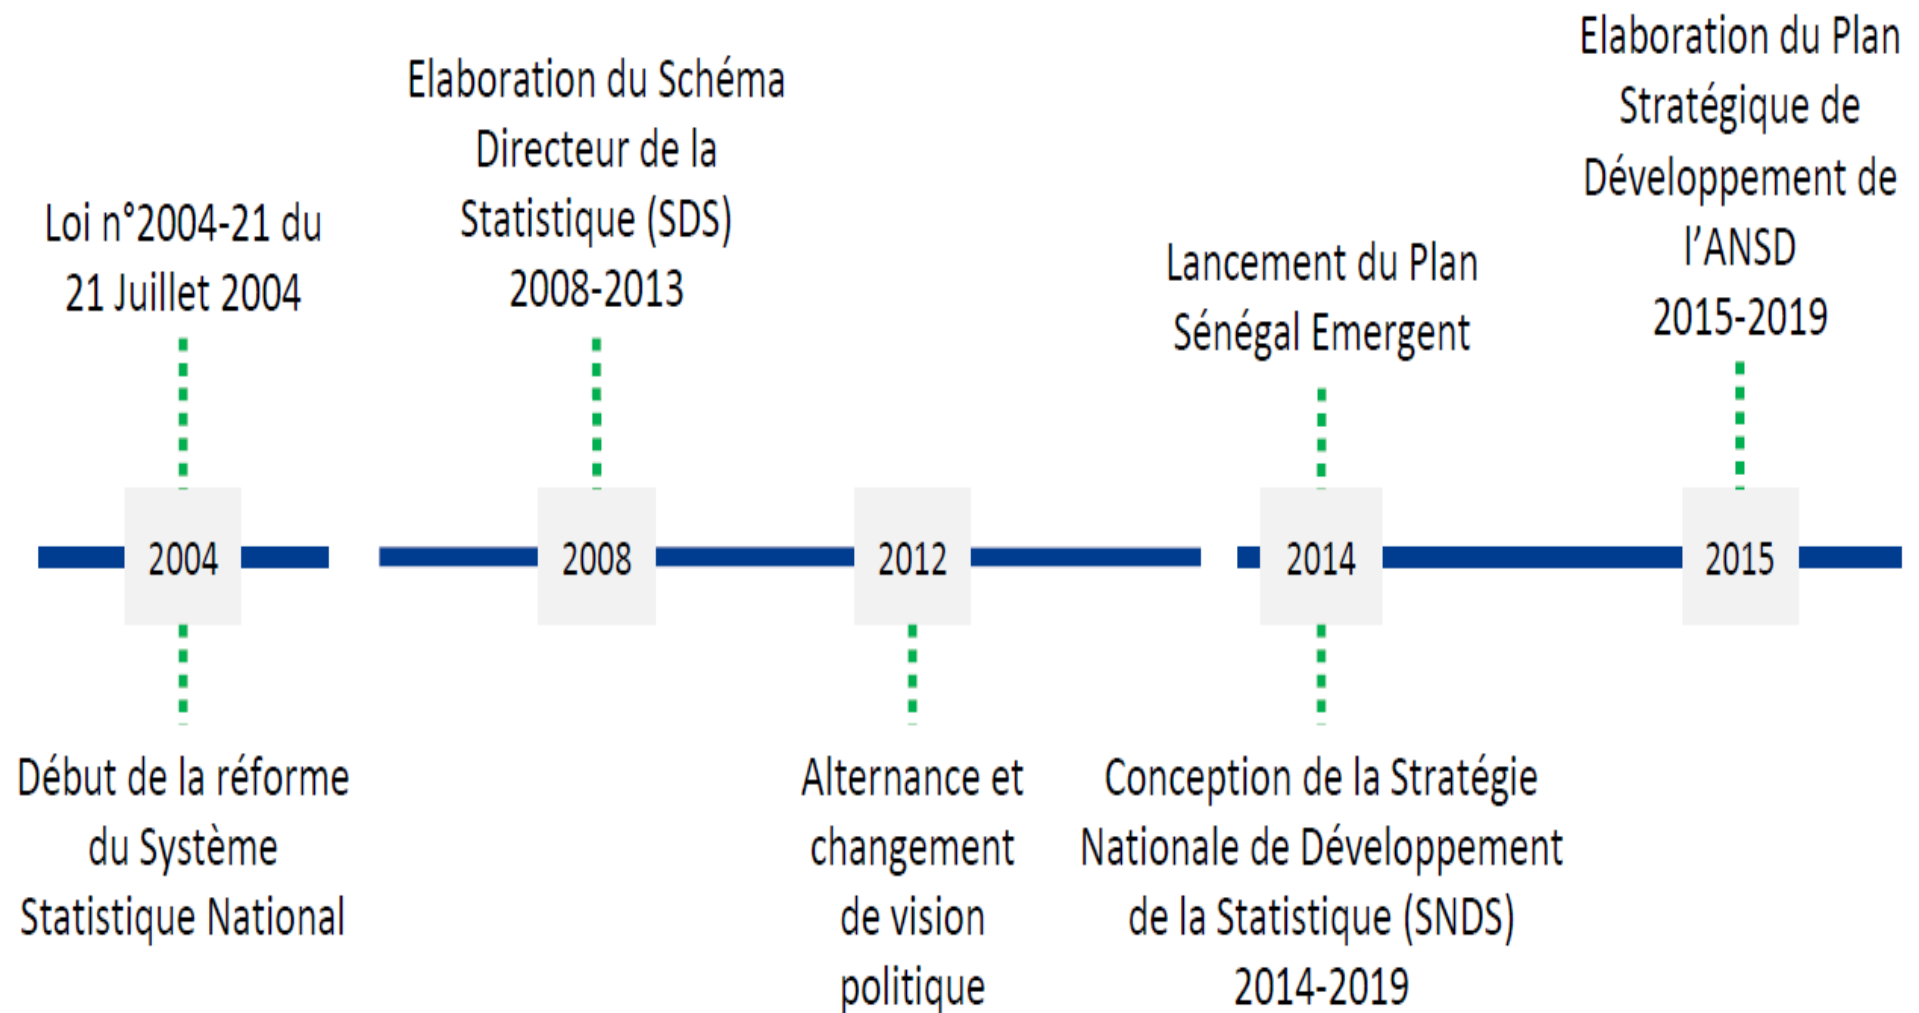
Loi n°2004-21 du 21 Juillet 2004

Elaboration du Schéma Directeur de la Statistique (SDS) 2008-2013

Lancement du Plan Sénégal Emergent

Elaboration du Plan Stratégique de Développement de l'ANSD 2015-2019

2004

2008

2012

2014

2015

Début de la réforme du Système Statistique National

Alternance et changement de vision politique

Conception de la Stratégie Nationale de Développement de la Statistique (SNDS) 2014-2019